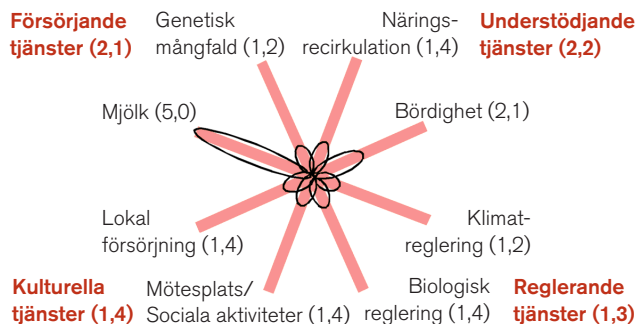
Försörjande tjänster (2,1)

Genetisk mångfald (1,2)

Närings-recirkulation (1,4)

Understödjande tjänster (2,2)

Mjölk (5,0)

Bördighet (2,1)

Lokal försörjning (1,4)

Klimat-reglering (1,2)

Kulturella tjänster (1,4)

Mötesplats/ Sociala aktiviteter (1,4)

Biologisk reglering (1,4)

Reglerande tjänster (1,3)